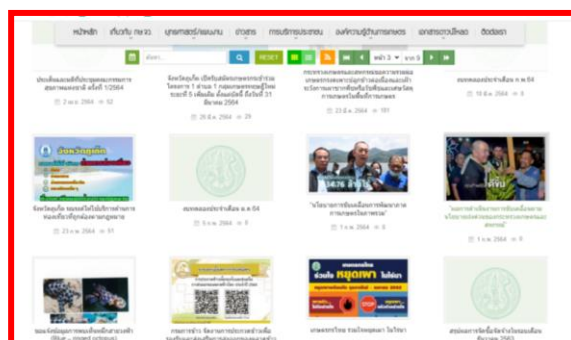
หน้าหลัก เกี่ยวกับ กษ.จว. บุคลากร/แผนงาน ข่าวสาร การบริการประชาชน องค์ความรู้ด้านการเกษตร เอกสารดาวน์โหลด ติดต่อเรา

ค้นหา RESET หน้า 3 จาก 5

ประเด็นและผลที่ประชุมคณะกรรมการ สัมภาษณ์ ครั้งที่ 1/2564
2 เม.ย. 2564 52

จังหวัดอุบลฯ เปิดรับสมัครเกษตรกรเข้าร่วมโครงการ 1 ตำบล 1 กลุ่มเกษตรทฤษฎีใหม่ ระยะที่ 5 เพิ่มเติม ตั้งแต่บัดนี้ ถึงวันที่ 31 มีนาคม 2564
26 มี.ค. 2564 29

การตรวจสอบผลผลิตและแนวทางการขอ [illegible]
23 มี.ค. 2564 181

สมาคมแถลงประจำเดือน ก.พ. 64
16 มี.ค. 2564 0

จังหวัดอุบลฯ ขอเชิญชวนประชาชนทั่วไปเข้าร่วม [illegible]
23 ก.พ. 2564 51

สมาคมแถลงประจำเดือน ม.ค. 64
5 ก.พ. 2564 0

"บริหารการจัดเตรียมการพัฒนา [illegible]"
1 ก.พ. 2564 0

"นายกรมส่งเสริมการเกษตร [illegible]"
1 ก.พ. 2564 0

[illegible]

กรมการข้าว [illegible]

เกษตรกรไทย ร่วมใจหยุดเผา ไม่เผา
หยุดเผา ไม่เผา

สรุปผลการจัดซื้อจัดจ้างในรอบเดือน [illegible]